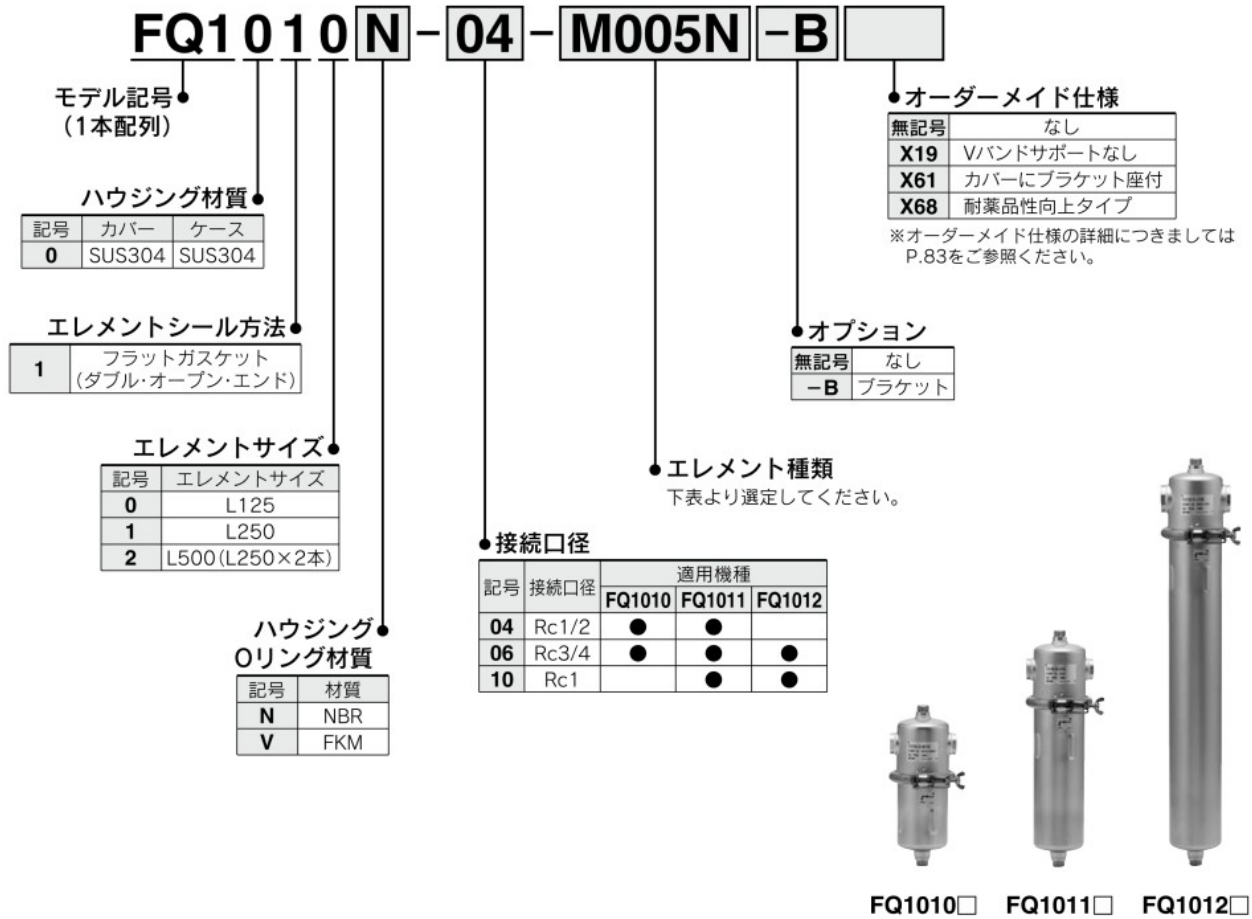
FQ1 0 1 0 N - 04 - M005N -B

モデル記号
(1本配列)

ハウジング材質

| 記号 | カバー | ケース |
|---|---|---|
| 0 | SUS304 | SUS304 |

エレメントシール方法

| 1 | フラットガスケット (ダブル·オープン·エンド) |
|---|---|

エレメントサイズ

| 記号 | エレメントサイズ |
|---|---|
| 0 | L125 |
| 1 | L250 |
| 2 | L500(L250×2本) |

ハウジング Oリング材質

| 記号 | 材質 |
|---|---|
| N | NBR |
| V | FKM |

接続口径

| 記号 | 接続口径 | 適用機種 FQ1010 | FQ1011 | FQ1012 |
|---|---|---|---|---|
| 04 | Rc1/2 | ● | ● | |
| 06 | Rc3/4 | ● | ● | ● |
| 10 | Rc1 | | ● | ● |

エレメント種類
下表より選定してください。

オプション

| 無記号 | なし |
|---|---|
| -B | ブラケット |

オーダーメイド仕様

| 無記号 | なし |
|---|---|
| X19 | Vバンドサポートなし |
| X61 | カバーにブラケット座付 |
| X68 | 耐薬品性向上タイプ |

※オーダーメイド仕様の詳細につきましては P.83をご参照ください。

FQ1010□ FQ1011□ FQ1012□